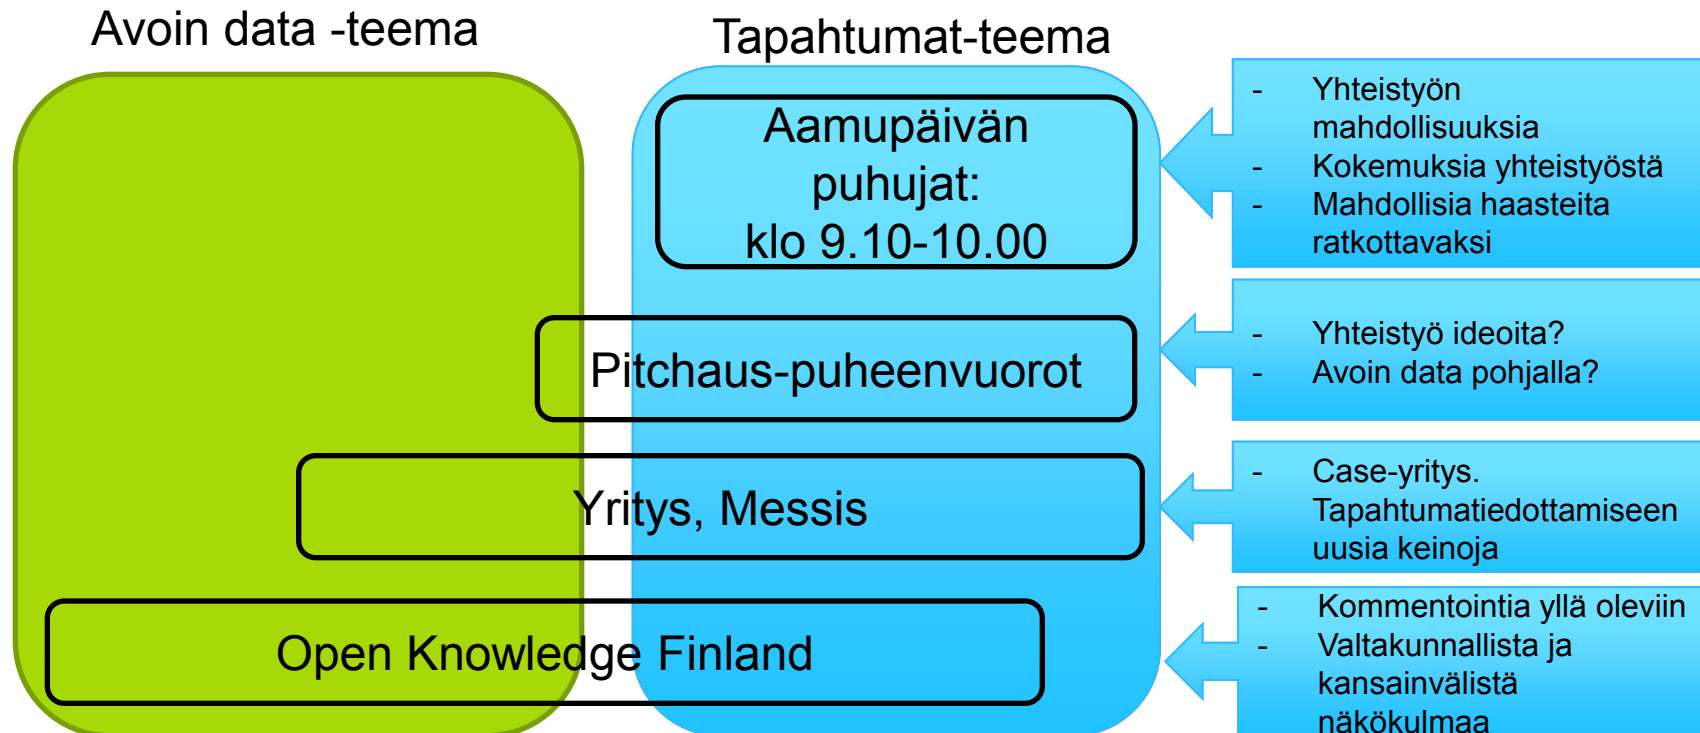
Avoin data -teema

Tapahtumat-teema

Aamupäivän puhujat: klo 9.10-10.00

- Yhteistyön mahdollisuuksia
- Kokemuksia yhteistyöstä
- Mahdollisia haasteita ratkottavaksi

Pitchaus-puheenvuorot

- Yhteistyö ideoita?
- Avoin data pohjalla?

Yritys, Messis

- Case-yritys. Tapahtumatiedottamiseen uusia keinoja

Open Knowledge Finland

- Kommentointia yllä oleviin
- Valtakunnallista ja kansainvälistä näkökulmaa